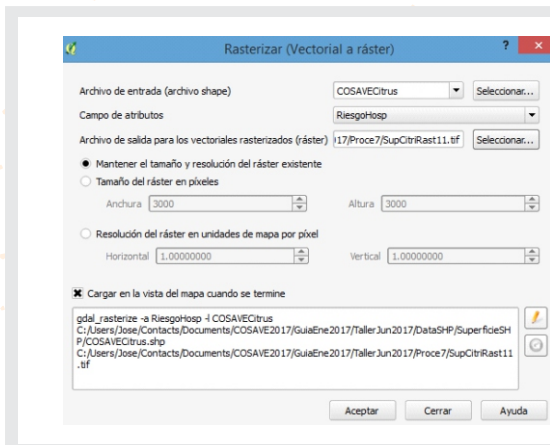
Rasterizar (Vectorial a ráster)

? ×

Archivo de entrada (archivo shape)
COSAVECitrus
Seleccionar...

Campo de atributos
RiesgoHosp

Archivo de salida para los vectoriales rasterizados (ráster)
)17/Proce7/SupCitriRast11.tif
Seleccionar...

Mantener el tamaño y resolución del ráster existente

Tamaño del ráster en píxeles

Anchura 3000
Altura 3000

Resolución del ráster en unidades de mapa por píxel

Horizontal 1.00000000
Vertical 1.00000000

Cargar en la vista del mapa cuando se termine

gdal_rasterize -a RiesgoHosp -l COSAVECitrus C:/Users/Jose/Contacts/Documents/COSAVE2017/GuiaEne2017/TallerJun2017/DataSHP/SuperficieSHP/COSAVECitrus.shp C:/Users/Jose/Contacts/Documents/COSAVE2017/GuiaEne2017/TallerJun2017/Proce7/SupCitriRast11.tif

Aceptar
Cerrar
Ayuda